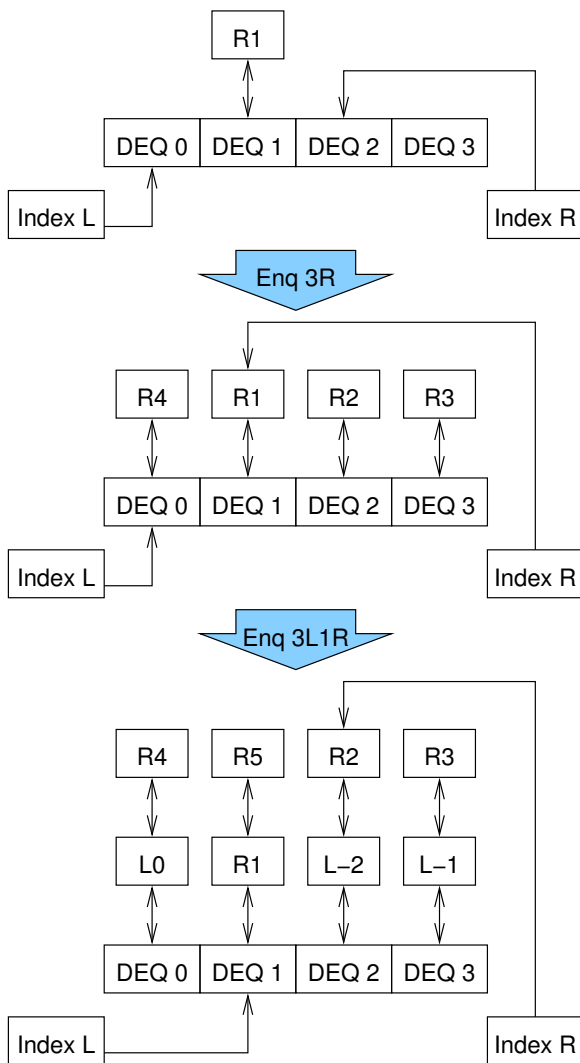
R1

DEQ 0 | DEQ 1 | DEQ 2 | DEQ 3

Index L

Index R

Enq 3R

R4
R1
R2
R3

DEQ 0 | DEQ 1 | DEQ 2 | DEQ 3

Index L

Index R

Enq 3L1R

R4
R5
R2
R3

L0
R1
L−2
L−1

DEQ 0 | DEQ 1 | DEQ 2 | DEQ 3

Index L

Index R